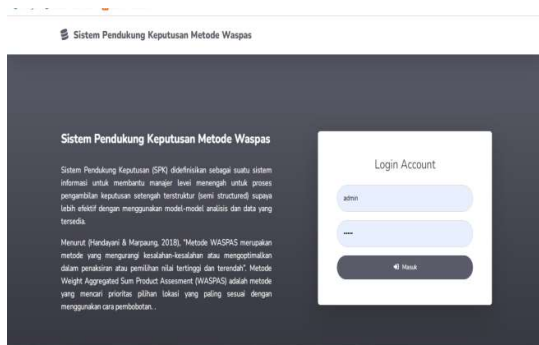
Sistem Pendukung Keputusan Metode Waspas

Sistem Pendukung Keputusan Metode Waspas

Sistem Pendukung Keputusan (SPK) didefinisikan sebagai suatu sistem informasi untuk membantu manajer level menengah untuk proses pengambilan keputusan setengah terstruktur (semi structured) supaya lebih efektif dengan menggunakan model-model analisis dan data yang tersedia.

Menurut (Handayani & Marpaung, 2018), "Metode WASPAS merupakan metode yang mengurangi kesalahan-kesalahan atau mengoptimalkan dalam penaksiran atau pemilihan nilai tertinggi dan terendah". Metode Weight Aggregated Sum Product Assesment (WASPAS) adalah metode yang mencari prioritas pilihan lokasi yang paling sesuai dengan menggunakan cara pembobotan...

Login Account

admin

••••

Masuk